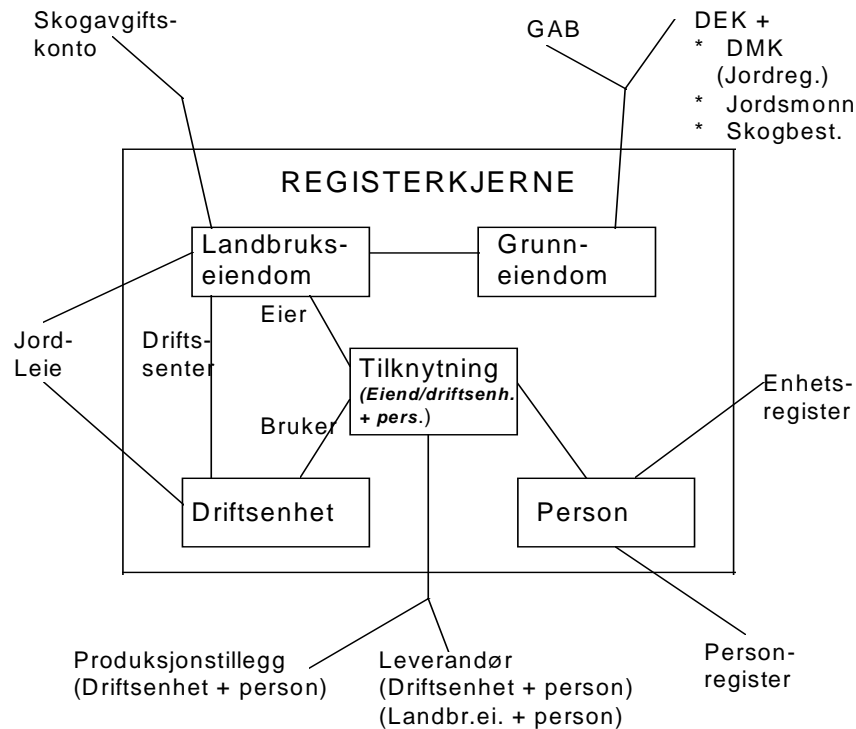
Skogavgifts-
konto

GAB

DEK +
* DMK (Jordreg.)
* Jordsmonn
* Skogbest.

REGISTERKJERNE

Landbruks-
eiendom

Grunn-
eiendom

Eier

Jord-
Leie

Drifts-
senter

Tilknytning
*(Eiend/driftsenh. + pers.)*

Bruker

Enhets-
register

Driftsenhet

Person

Produksjonstillegg
(Driftsenhet + person)

Leverandør
(Driftsenhet + person)
(Landbr.ei. + person)

Person-
register